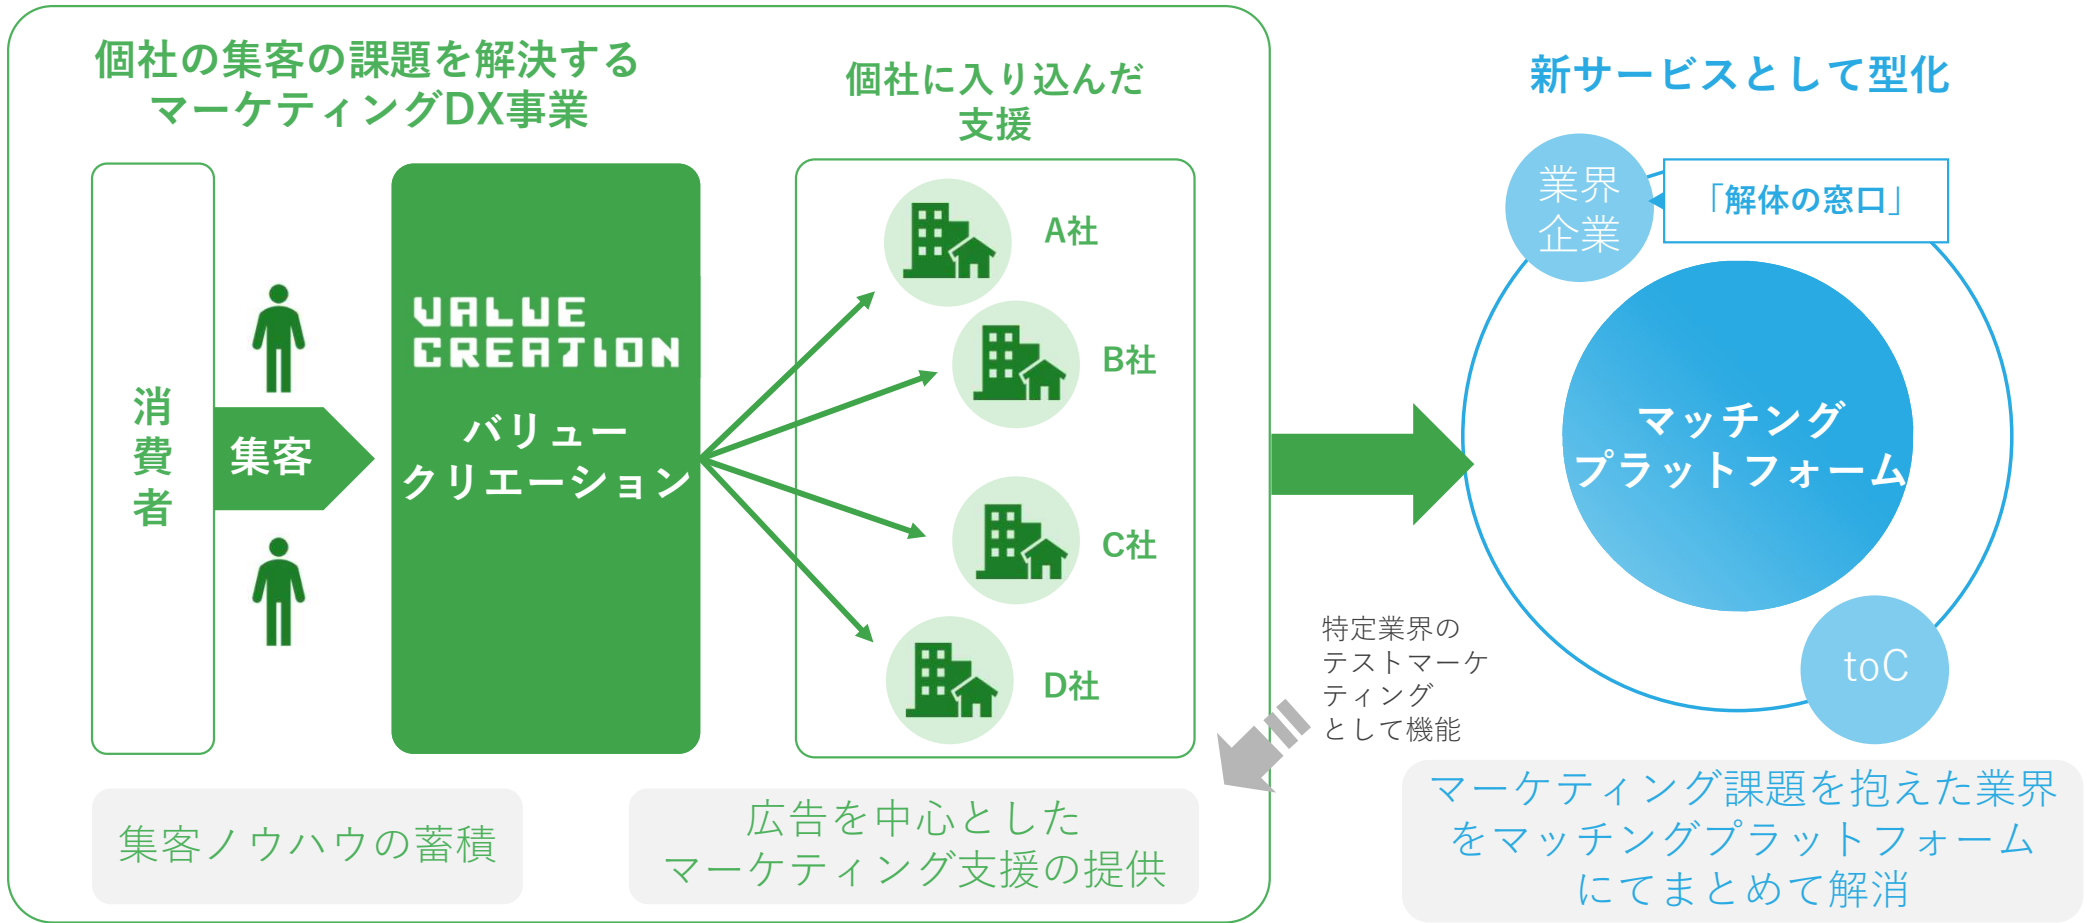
個社の集客の課題を解決する
マーケティングDX事業

個社に入り込んだ
支援

新サービスとして型化

消費者

集客

VALUE CREATION
バリュー
クリエーション

A社
B社
C社
D社

業界企業

「解体の窓口」

マッチング
プラットフォーム

toC

特定業界の
テストマーケ
ティング
として機能

集客ノウハウの蓄積

広告を中心とした
マーケティング支援の提供

マーケティング課題を抱えた業界
をマッチングプラットフォーム
にてまとめて解消